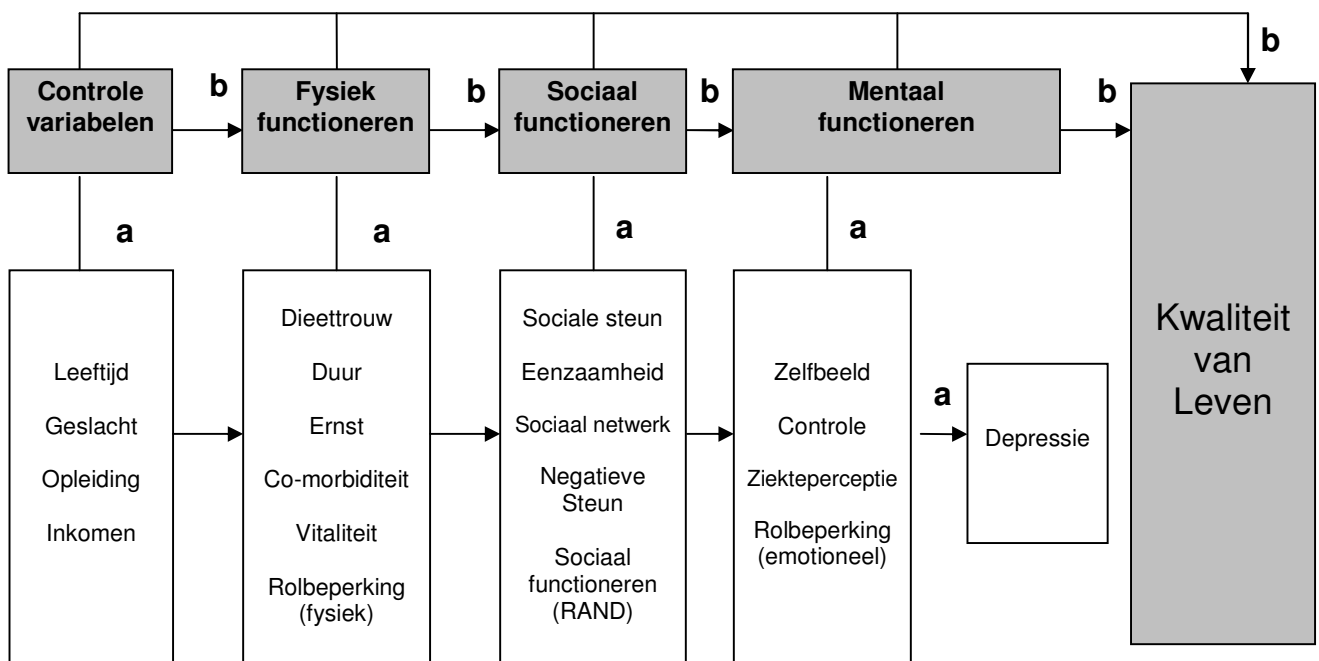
b

Controle variabelen

b

Fysiek functioneren

b

Sociaal functioneren

b

Mentaal functioneren

b

a

a

a

a

Leeftijd

Geslacht

Opleiding

Inkomen

Dieettrouw

Duur

Ernst

Co-morbiditeit

Vitaliteit

Rolbeperking (fysiek)

Sociale steun

Eenzaamheid

Sociaal netwerk

Negatieve Steun

Sociaal functioneren (RAND)

Zelfbeeld

Controle

Ziekteperceptie

Rolbeperking (emotioneel)

a

Depressie

Kwaliteit van Leven